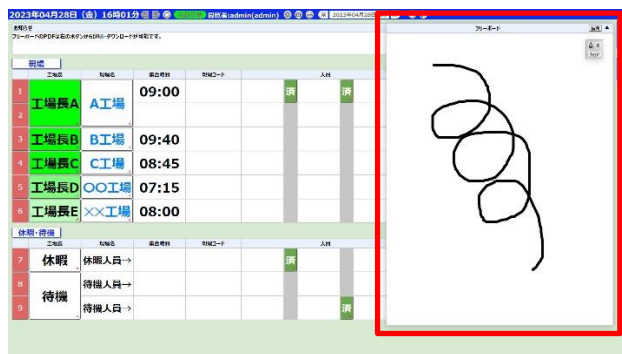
2023年04月28日（金）16時01分 担当者:admin(admin)

お知らせ
フリーボードのPDFは右のボタンから印刷・ダウンロードが可能です。

現場

| | 工場長 | 現場名 | 集合時刻 | 現場コード | 人員 |
|---|---|---|---|---|---|
| 1 | 工場長A | A工場 | 09:00 | | 済 済 |
| 2 | | | | | |
| 3 | 工場長B | B工場 | 09:40 | | |
| 4 | 工場長C | C工場 | 08:45 | | |
| 5 | 工場長D | 〇〇工場 | 07:15 | | |
| 6 | 工場長E | ××工場 | 08:00 | | |

休暇・待機

| | 工場長 | 現場名 | 集合時刻 | 現場コード | 人員 |
|---|---|---|---|---|---|
| 7 | 休暇 | 休暇人員→ | | | 済 |
| 8 | 待機 | 待機人員→ | | | |
| 9 | | 待機人員→ | | | 済 |

フリーボード